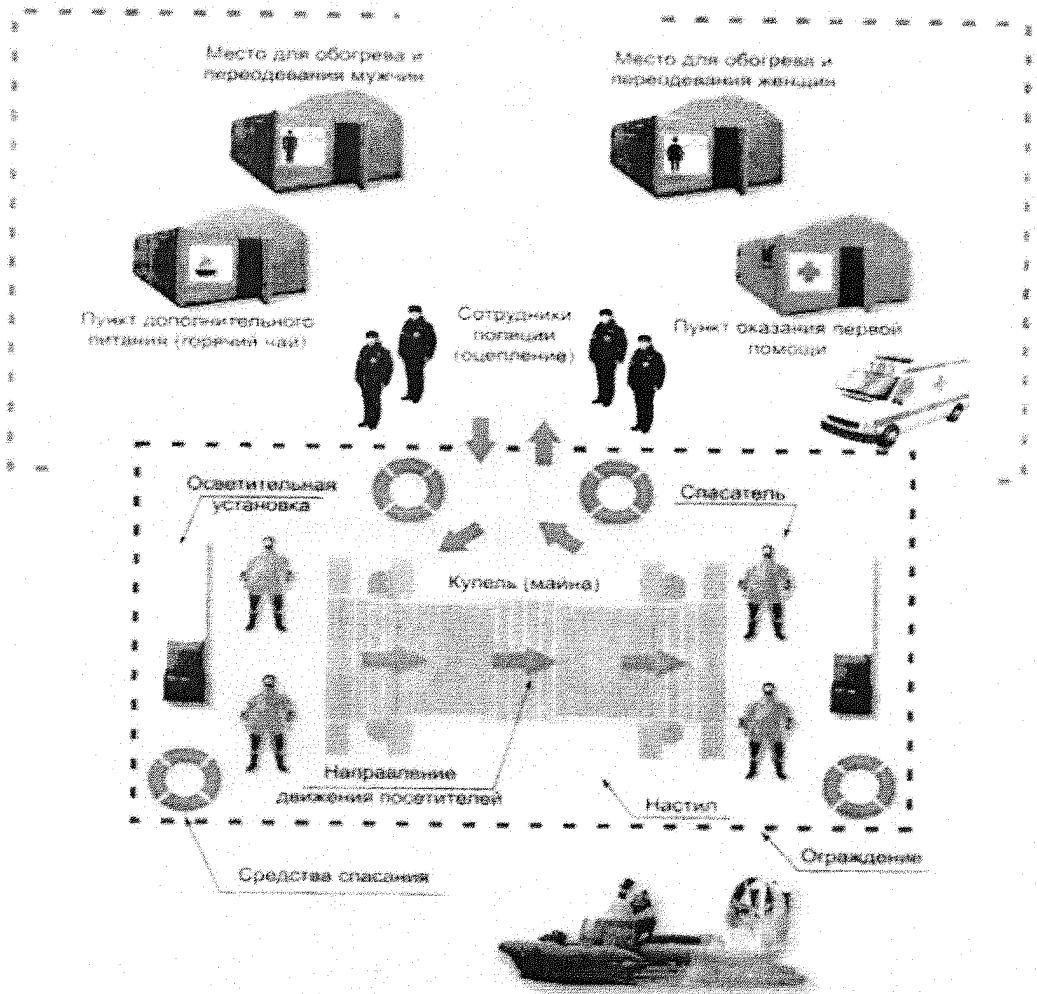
Место для обогрева и переодевания мужчин

Место для обогрева и переодевания женщин

Пункт дополнительного питания (горячий чай)

Сотрудники полиции (оцепление)

Пункт оказания первой помощи

Осветительная установка

Спасатель

Купель (майна)

Направление движения посетителей

Настил

Средства спасания

Ограждение